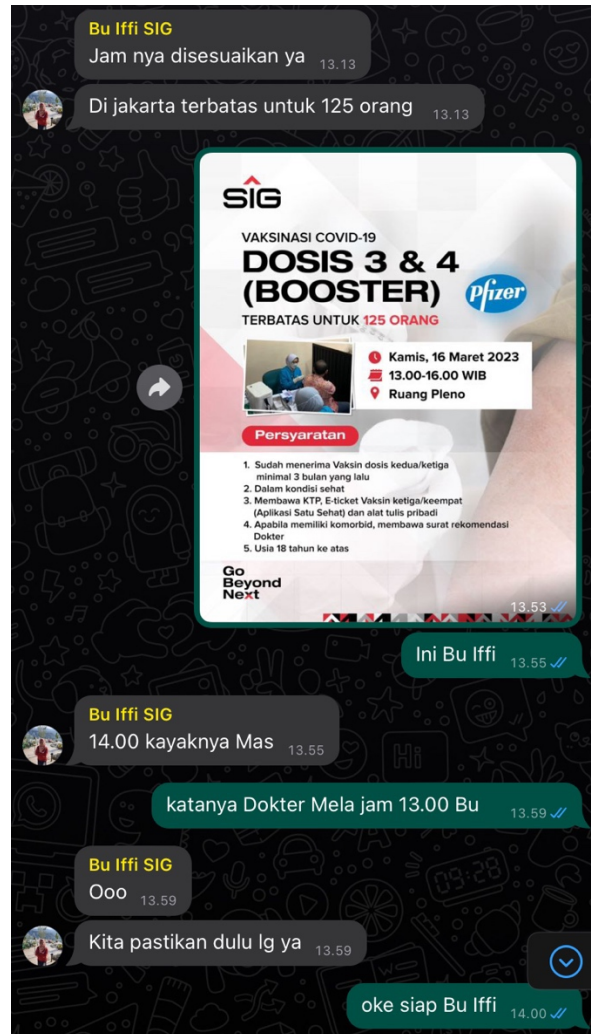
Bu Iffi SIG
Jam nya disesuaikan ya 13.13

Di jakarta terbatas untuk 125 orang 13.13

SIG

VAKSINASI COVID-19
DOSIS 3 & 4 (BOOSTER)
Pfizer
TERBATAS UNTUK 125 ORANG

Kamis, 16 Maret 2023
13.00-16.00 WIB
Ruang Pleno

Persyaratan

1. Sudah menerima Vaksin dosis kedua/ketiga minimal 3 bulan yang lalu
2. Dalam kondisi sehat
3. Membawa KTP, E-ticket Vaksin ketiga/keempat (Aplikasi Satu Sehat) dan alat tulis pribadi
4. Apabila memiliki komorbid, membawa surat rekomendasi Dokter
5. Usia 18 tahun ke atas

Go Beyond Next

13.53

Ini Bu Iffi 13.55

Bu Iffi SIG
14.00 kayaknya Mas 13.55

katanya Dokter Mela jam 13.00 Bu 13.59

Bu Iffi SIG
Ooo 13.59

Kita pastikan dulu lg ya 13.59

oke siap Bu Iffi 14.00